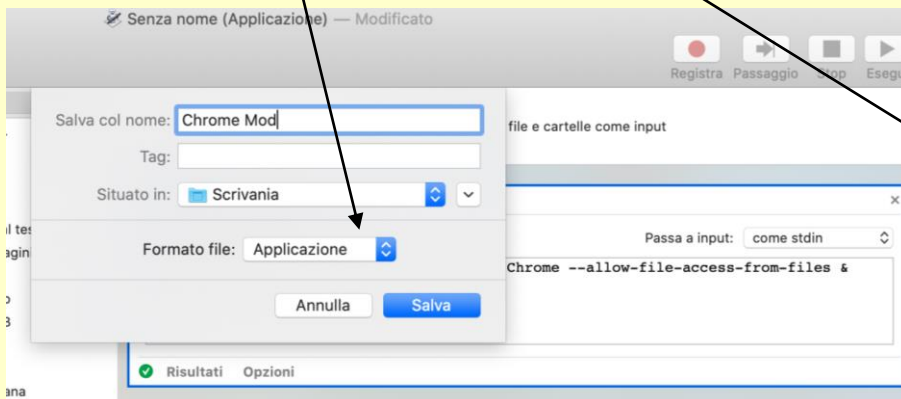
Senza nome (Applicazione) — Modificato

Registra Passaggio Stop Esegu

Salva col nome: Chrome Mod

Tag:

Situato in: Scrivania

Formato file: Applicazione

Annulla Salva

file e cartelle come input

Passa a input: come stdin

Chrome --allow-file-access-from-files &

Risultati Opzioni

l tes
agin
o
B
ana